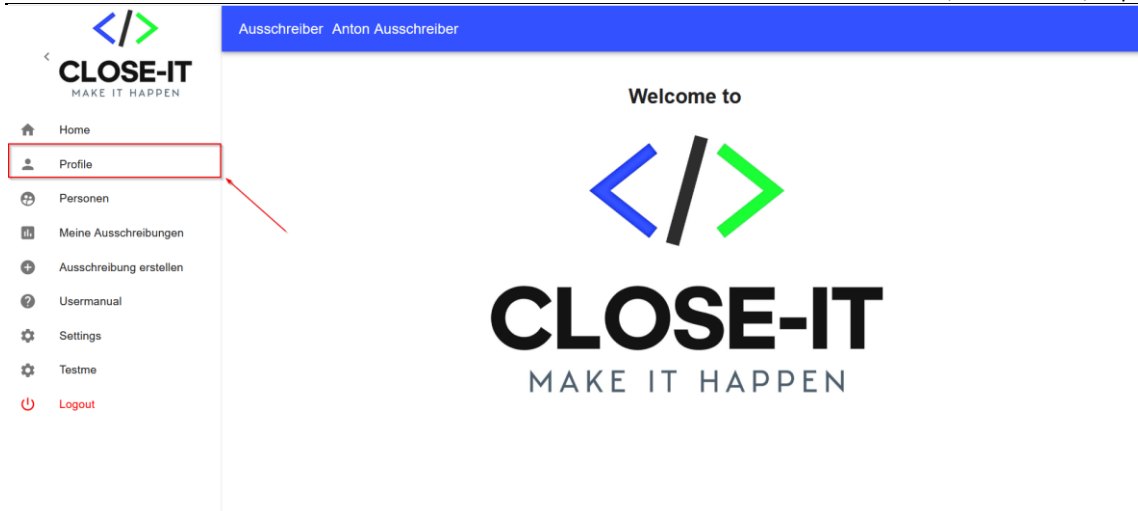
</>
<
CLOSE-IT
MAKE IT HAPPEN

Home
Profile
Personen
Meine Ausschreibungen
Ausschreibung erstellen
Usermanual
Settings
Testme
Logout

Ausschreiber Anton Ausschreiber

Welcome to

</>
CLOSE-IT
MAKE IT HAPPEN